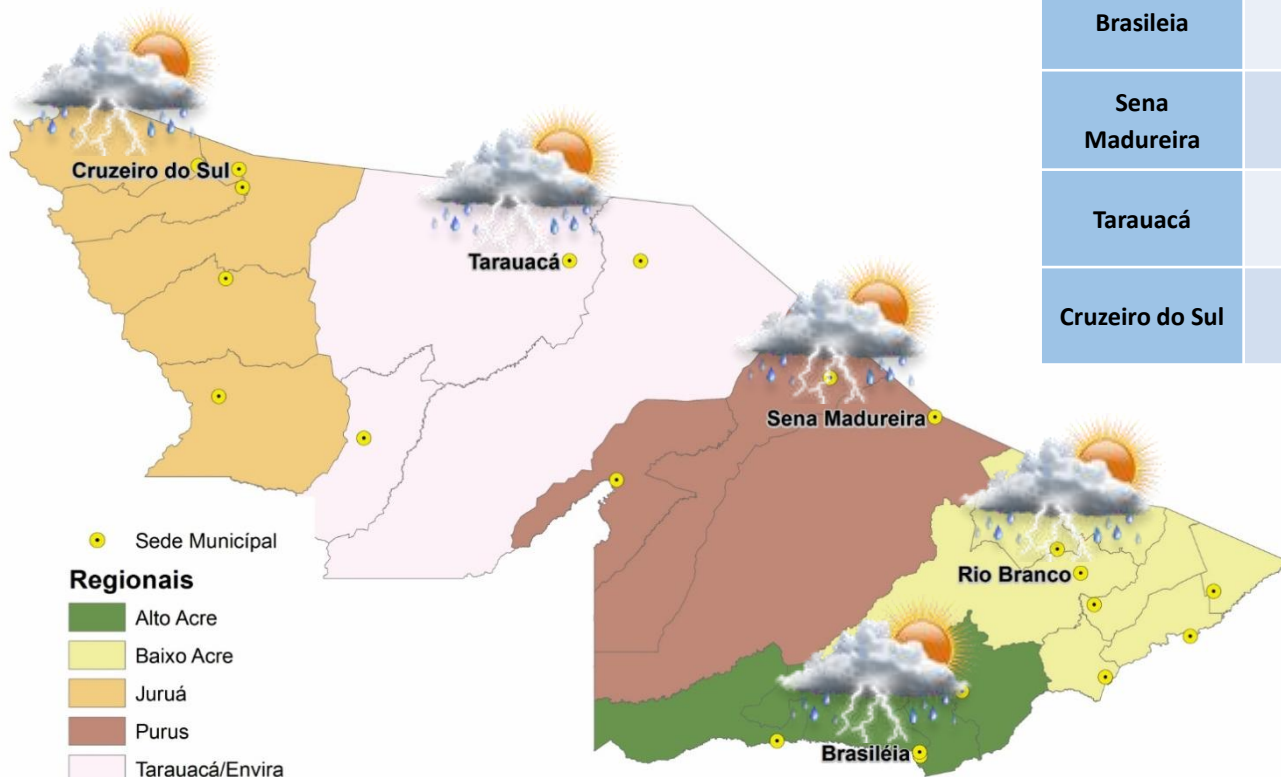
| Brasileia | |
|---|---|
| Sena Madureira | |
| Tarauacá | |
| Cruzeiro do Sul | |

Cruzeiro do Sul

Tarauacá

Sena Madureira

Rio Branco

Brasiléia

Sede Municipal

Regionais

Alto Acre

Baixo Acre

Juruá

Purus

Tarauacá/Envira